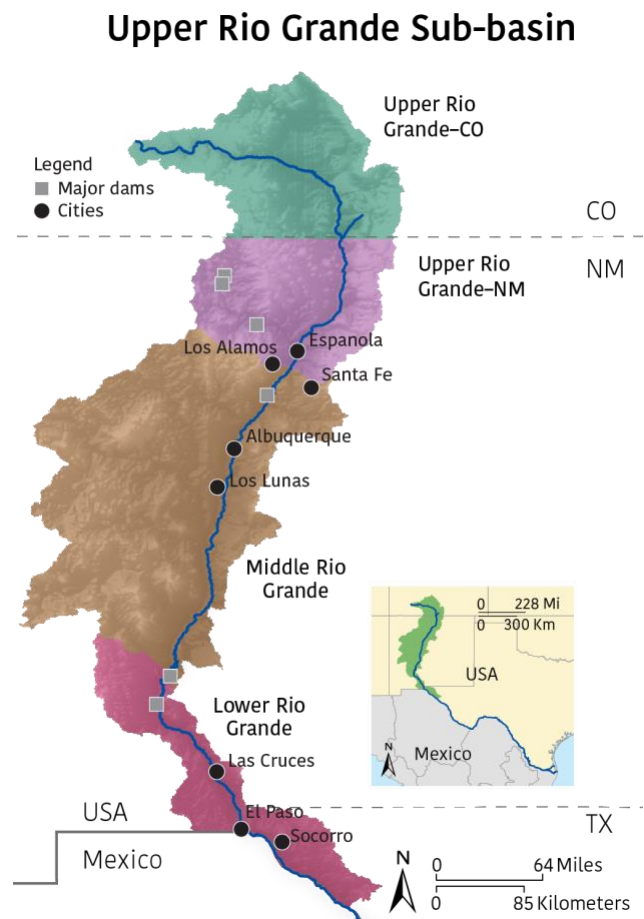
Upper Rio Grande Sub-basin

Upper Rio Grande–CO

Legend
Major dams
Cities

CO

Upper Rio Grande–NM

NM

Los Alamos
Espanola
Santa Fe
Albuquerque
Los Lunas

Middle Rio Grande

0 228 Mi
0 300 Km
USA
N
Mexico

Lower Rio Grande

Las Cruces

USA
TX
El Paso
Socorro
Mexico

N
0 64 Miles
0 85 Kilometers